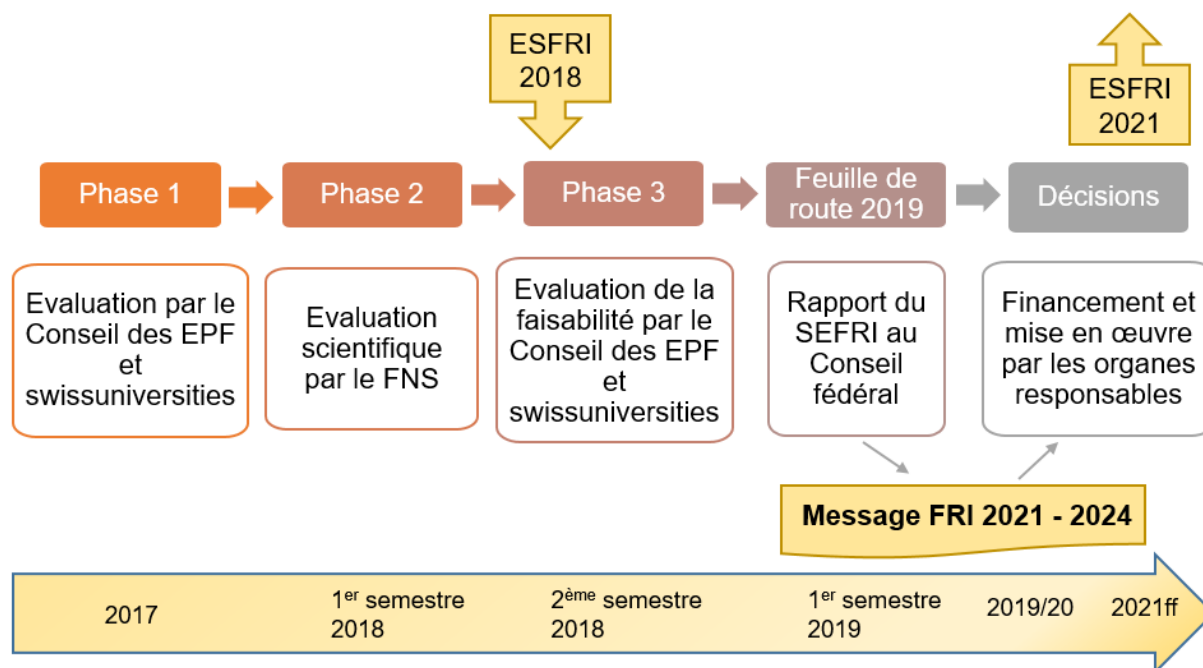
ESFRI 2018

ESFRI 2021

Phase 1

Phase 2

Phase 3

Feuille de route 2019

Décisions

Evaluation par le Conseil des EPF et swissuniversities

Evaluation scientifique par le FNS

Evaluation de la faisabilité par le Conseil des EPF et swissuniversities

Rapport du SEFRI au Conseil fédéral

Financement et mise en œuvre par les organes responsables

Message FRI 2021 - 2024

2017

1$^{er}$ semestre 2018

2$^{ème}$ semestre 2018

1$^{er}$ semestre 2019

2019/20

2021ff